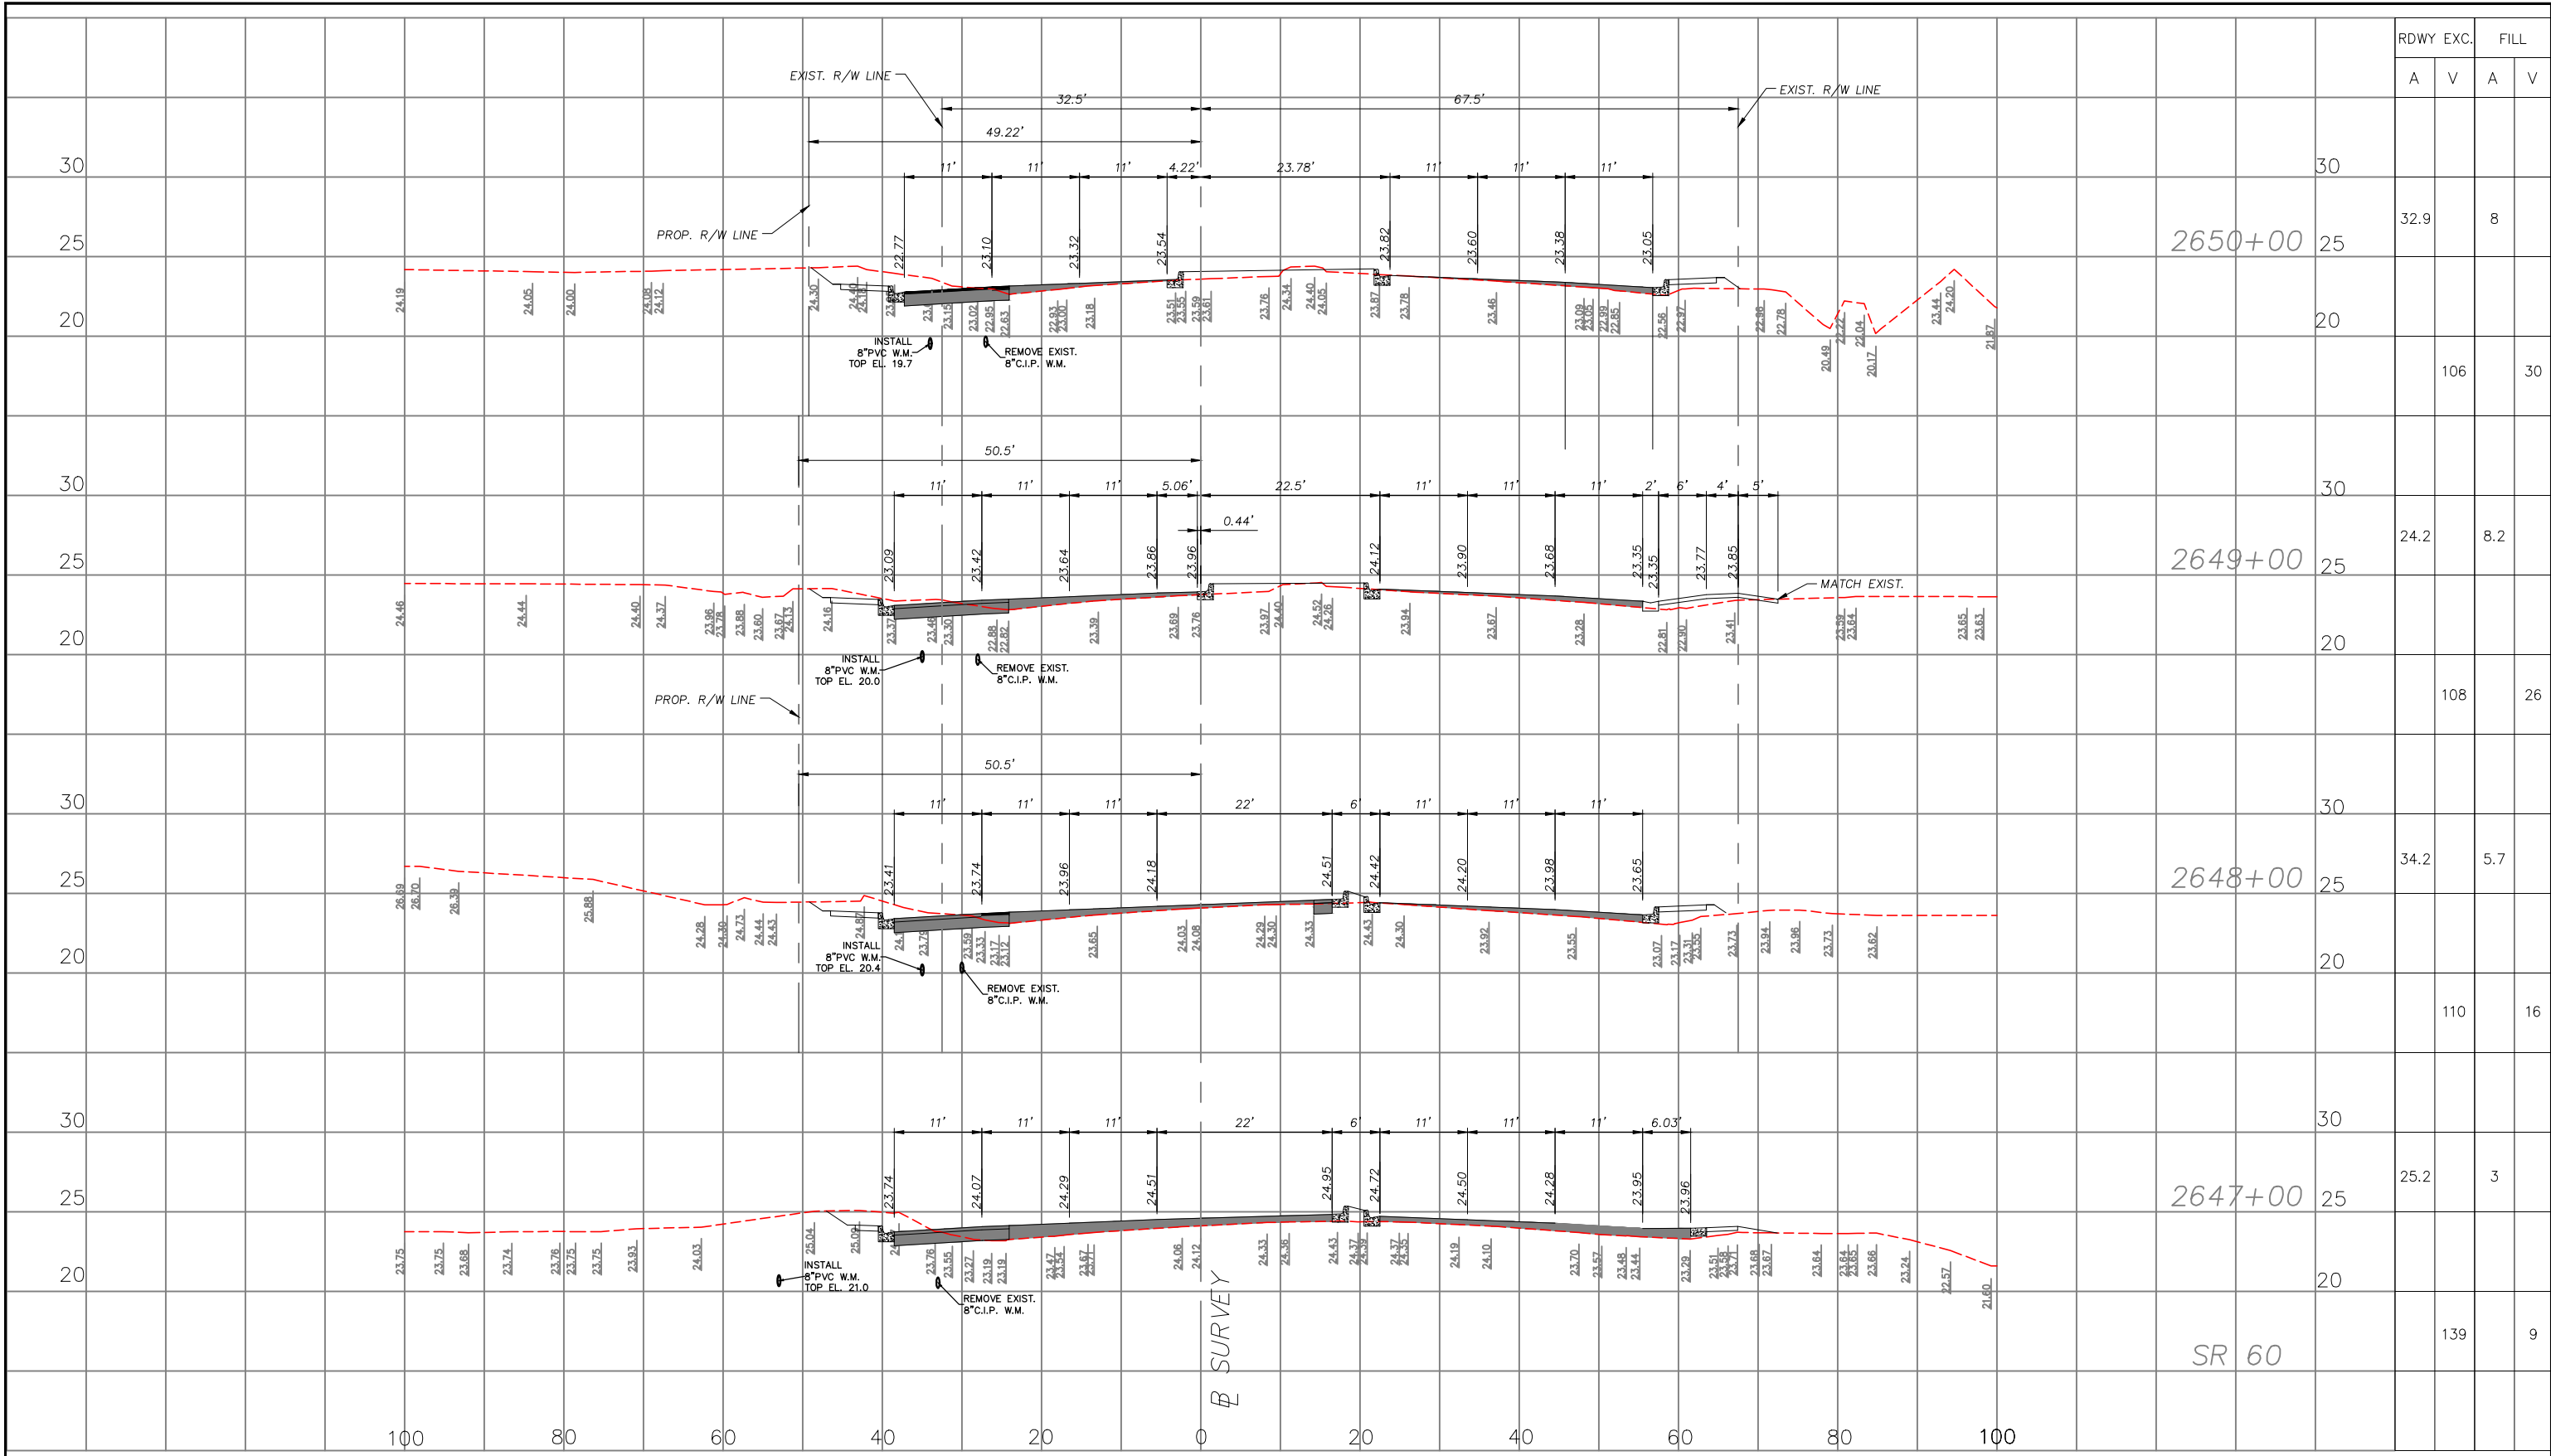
| RDWY EXC. | | FILL | |
|---|---|---|---|
| A | V | A | V |
| 32.9 | | 8 | |
| | 106 | | 30 |
| 24.2 | | 8.2 | |
| | 108 | | 26 |
| 34.2 | | 5.7 | |
| | 110 | | 16 |
| 25.2 | | 3 | |
| | 139 | | 9 |

EXIST. R/W LINE
32.5'
67.5'
EXIST. R/W LINE
49.22'
11' 11' 11' 4.22' 23.78' 11' 11' 11'
PROP. R/W LINE
22.77 23.10 23.32 23.54 23.82 23.60 23.38 23.05
24.19 24.05 24.00 24.08 24.12 24.30 24.40 24.11 23.15 23.02 22.95 22.63 22.93 23.00 23.18 23.51 23.55 23.59 23.61 23.76 24.34 24.40 24.05 23.87 23.78 23.46 23.09 23.05 22.99 22.85 22.56 22.97 22.86 22.78 20.49 22.22 22.04 20.17 23.44 24.20 21.87
INSTALL 8"PVC W.M. TOP EL. 19.7
REMOVE EXIST. 8"C.I.P. W.M.
2650+00

30 25 20

50.5'
11' 11' 11' 5.06' 22.5' 11' 11' 11' 2' 6' 4' 5'
0.44'
23.09 23.42 23.64 23.86 23.96 24.12 23.90 23.68 23.35 23.35 23.77 23.85
MATCH EXIST.
24.46 24.44 24.40 24.37 23.96 23.78 23.88 23.60 23.67 24.13 24.16 23.37 23.46 23.30 22.88 22.82 23.39 23.69 23.76 23.97 24.40 24.52 24.26 23.94 23.67 23.28 22.81 22.90 23.41 23.59 23.64 23.65 23.63
INSTALL 8"PVC W.M. TOP EL. 20.0
REMOVE EXIST. 8"C.I.P. W.M.
PROP. R/W LINE
2649+00

50.5'
11' 11' 11' 22' 6' 11' 11' 11'
23.41 23.74 23.96 24.18 24.51 24.42 24.20 23.98 23.65
26.89 26.70 26.39 25.88 24.28 24.30 24.73 24.44 24.43 24.87 23.79 23.59 23.33 23.17 23.12 23.65 24.03 24.08 24.29 24.30 24.33 24.43 24.30 23.92 23.55 23.07 23.17 23.31 23.35 23.73 23.94 23.96 23.73 23.62
INSTALL 8"PVC W.M. TOP EL. 20.4
REMOVE EXIST. 8"C.I.P. W.M.
2648+00

11' 11' 11' 22' 6' 11' 11' 11' 6.03'
23.74 24.07 24.29 24.51 24.95 24.72 24.50 24.28 23.95 23.96
23.75 23.75 23.68 23.74 23.76 23.75 23.75 23.93 24.03 25.04 25.09 23.76 23.55 23.27 23.19 23.19 23.47 23.54 23.67 23.67 24.06 24.12 24.33 24.36 24.43 24.37 24.39 24.37 24.35 24.19 24.10 23.70 23.57 23.48 23.44 23.29 23.51 23.58 23.47 23.68 23.67 23.64 23.64 23.65 23.66 23.24 22.57 21.60
INSTALL 8"PVC W.M. TOP EL. 21.0
REMOVE EXIST. 8"C.I.P. W.M.
2647+00
SR 60
℄ SURVEY

100 80 60 40 20 0 20 40 60 80 100